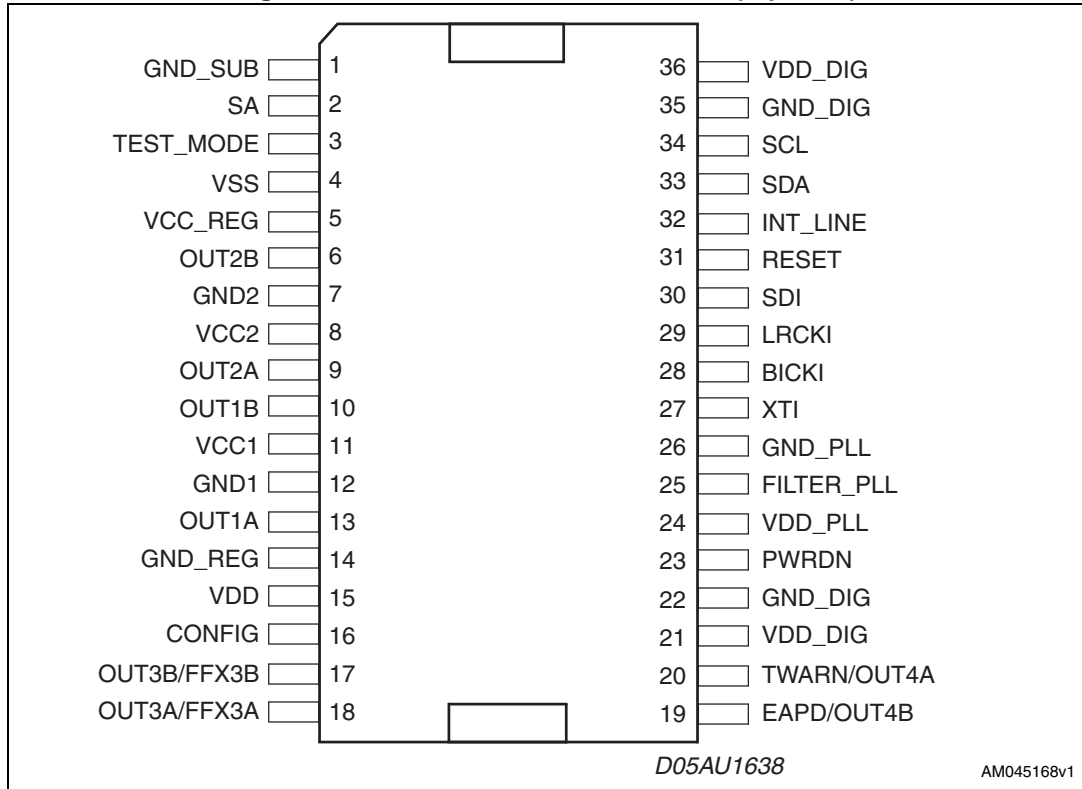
GND_SUB 1
SA 2
TEST_MODE 3
VSS 4
VCC_REG 5
OUT2B 6
GND2 7
VCC2 8
OUT2A 9
OUT1B 10
VCC1 11
GND1 12
OUT1A 13
GND_REG 14
VDD 15
CONFIG 16
OUT3B/FFX3B 17
OUT3A/FFX3A 18

36 VDD_DIG
35 GND_DIG
34 SCL
33 SDA
32 INT_LINE
31 RESET
30 SDI
29 LRCKI
28 BICKI
27 XTI
26 GND_PLL
25 FILTER_PLL
24 VDD_PLL
23 PWRDN
22 GND_DIG
21 VDD_DIG
20 TWARN/OUT4A
19 EAPD/OUT4B

D05AU1638

AM045168v1